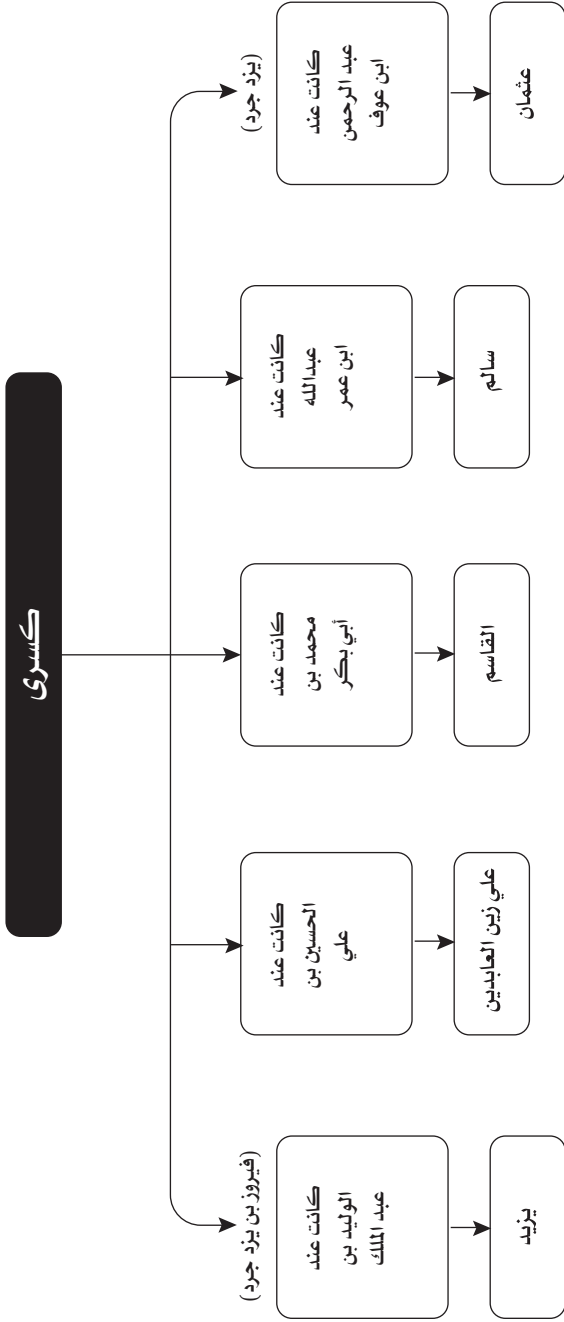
كسرى

(يزد جرد)
كانت عند عبد الرحمن ابن عوف
عثمان

كانت عند عبد الله ابن عمر
سالم

كانت عند محمد بن أبي بكر
القاسم

كانت عند الحسين بن علي
علي زين العابدين

(فيروز بن يزد جرد)
كانت عند الوليد بن عبد الملك
يزيد